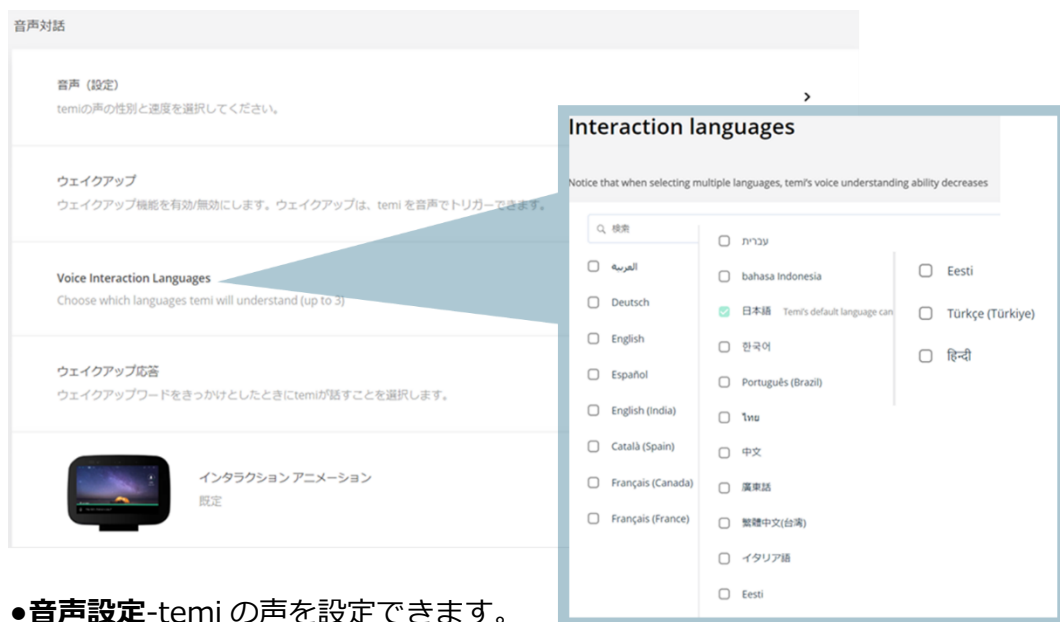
音声対話

音声（設定）
temiの声の性別と速度を選択してください。

ウェイクアップ
ウェイクアップ機能を有効/無効にします。ウェイクアップは、temi を音声でトリガーできます。

Voice Interaction Languages
Choose which languages temi will understand (up to 3)

ウェイクアップ応答
ウェイクアップワードをきっかけとしたときにtemiが話すことを選択します。

インタラクション アニメーション
既定

›

Interaction languages

Notice that when selecting multiple languages, temi's voice understanding ability decreases

検索

العربية

Deutsch

English

Español

English (India)

Català (Spain)

Français (Canada)

Français (France)

עברית

bahasa Indonesia

日本語 Temi's default language can

한국어

Português (Brazil)

ไทย

中文

廣東話

繁體中文(台湾)

イタリア語

Eesti

Eesti

Türkçe (Türkiye)

हिन्दी

●音声設定-temi の声を設定できます。